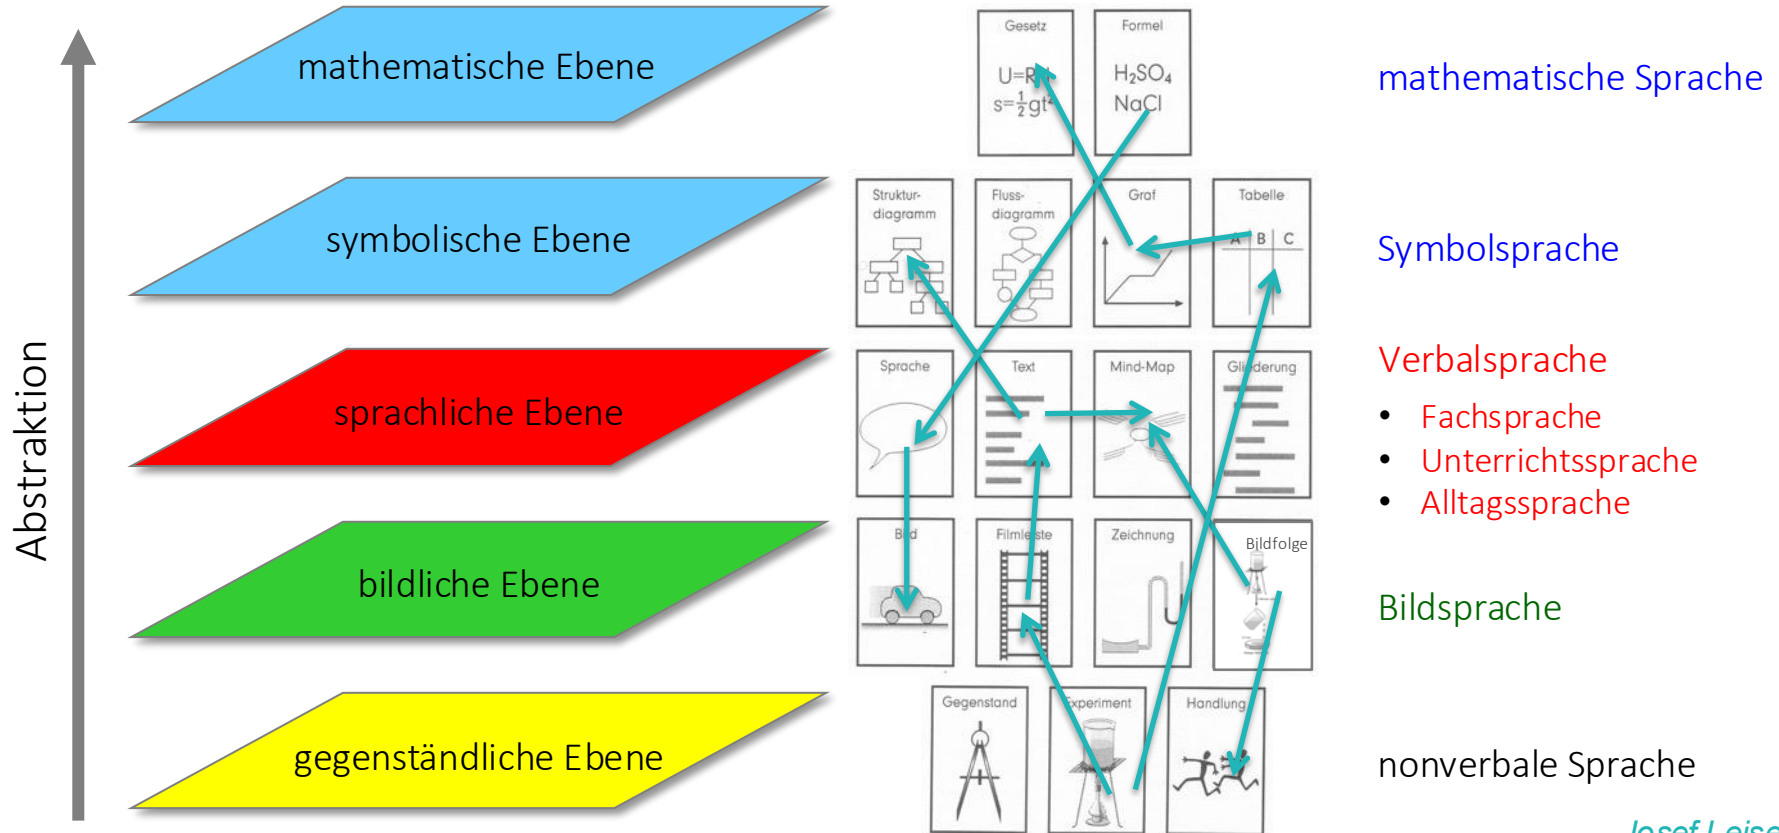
Abstraktion

mathematische Ebene

symbolische Ebene

sprachliche Ebene

bildliche Ebene

gegenständliche Ebene

Gesetz
U=R·I
$s=\frac{1}{2}gt^2$

Formel
$H_2SO_4$
NaCl

Struktur-diagramm

Fluss-diagramm

Graf

Tabelle
A | B | C

Sprache

Text

Mind-Map

Gliederung

Bild

Filmleiste

Zeichnung

Bildfolge

Gegenstand

Experiment

Handlung

mathematische Sprache

Symbolsprache

Verbalsprache
• Fachsprache
• Unterrichtssprache
• Alltagssprache

Bildsprache

nonverbale Sprache

Josef Leis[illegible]